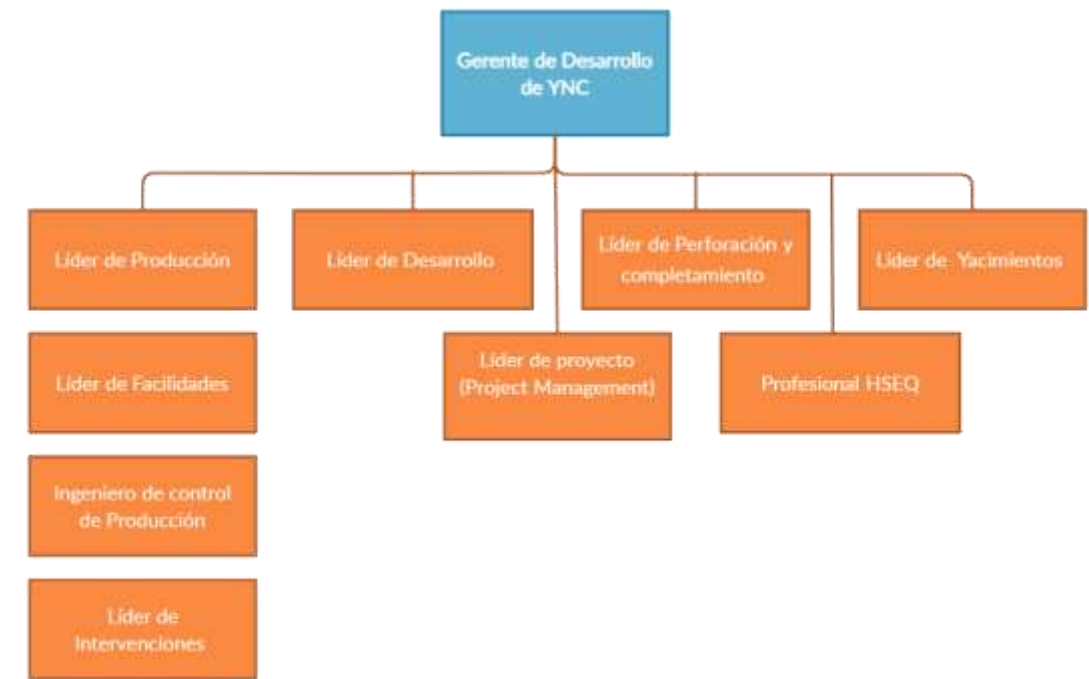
Gerente de Desarrollo de YNC

Líder de Producción

Líder de Desarrollo

Líder de Perforación y completamiento

Líder de Yacimientos

Líder de Facilidades

Líder de proyecto (Project Management)

Profesional HSEQ

Ingeniero de control de Producción

Líder de Intervenciones